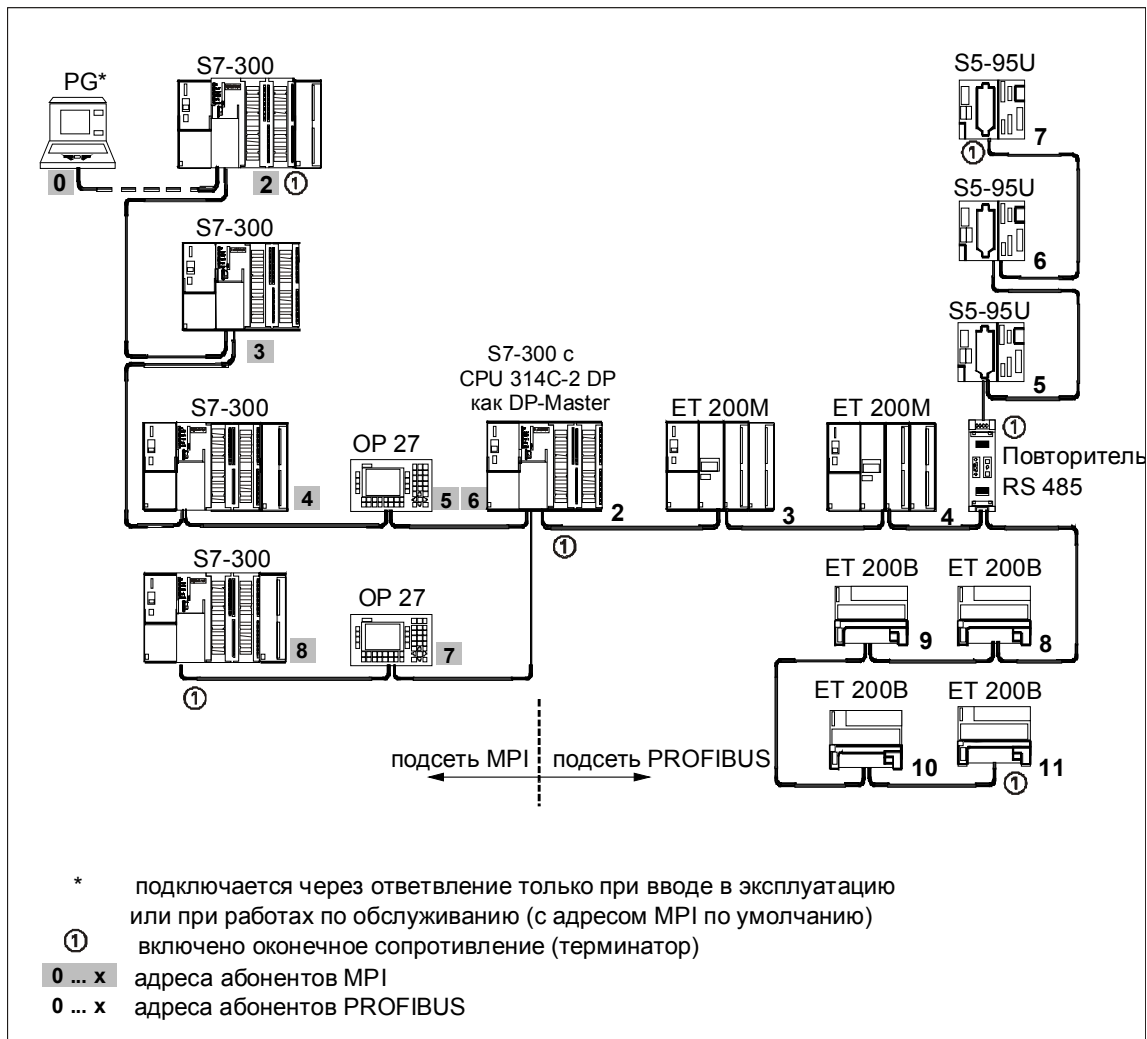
PG*

0

S7-300

2 ①

S7-300

3

S7-300

4

OP 27

5

S7-300 с CPU 314C-2 DP как DP-Master

6

2

①

ET 200M

3

ET 200M

4

S5-95U

①

7

S5-95U

6

S5-95U

5

①

Повторитель RS 485

S7-300

8

OP 27

7

①

ET 200B

9

ET 200B

8

ET 200B

10

ET 200B

11

①

подсеть MPI

подсеть PROFIBUS

* подключается через ответвление только при вводе в эксплуатацию или при работах по обслуживанию (с адресом MPI по умолчанию)

① включено оконечное сопротивление (терминатор)

0 ... x адреса абонентов MPI

0 ... x адреса абонентов PROFIBUS